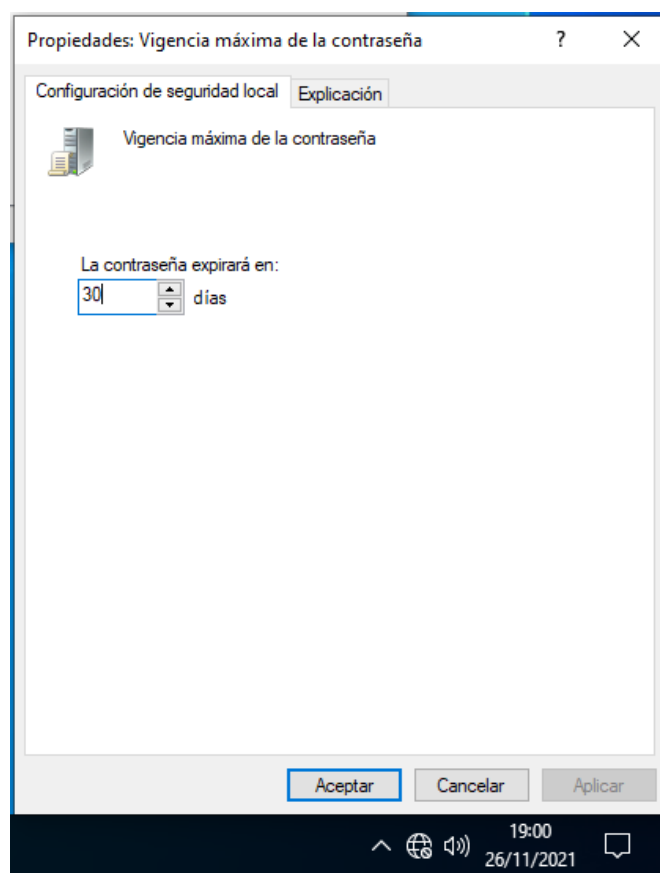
Propiedades: Vigencia máxima de la contraseña
?
×
Configuración de seguridad local
Explicación
Vigencia máxima de la contraseña
La contraseña expirará en:
30
días
Aceptar
Cancelar
Aplicar
19:00
26/11/2021